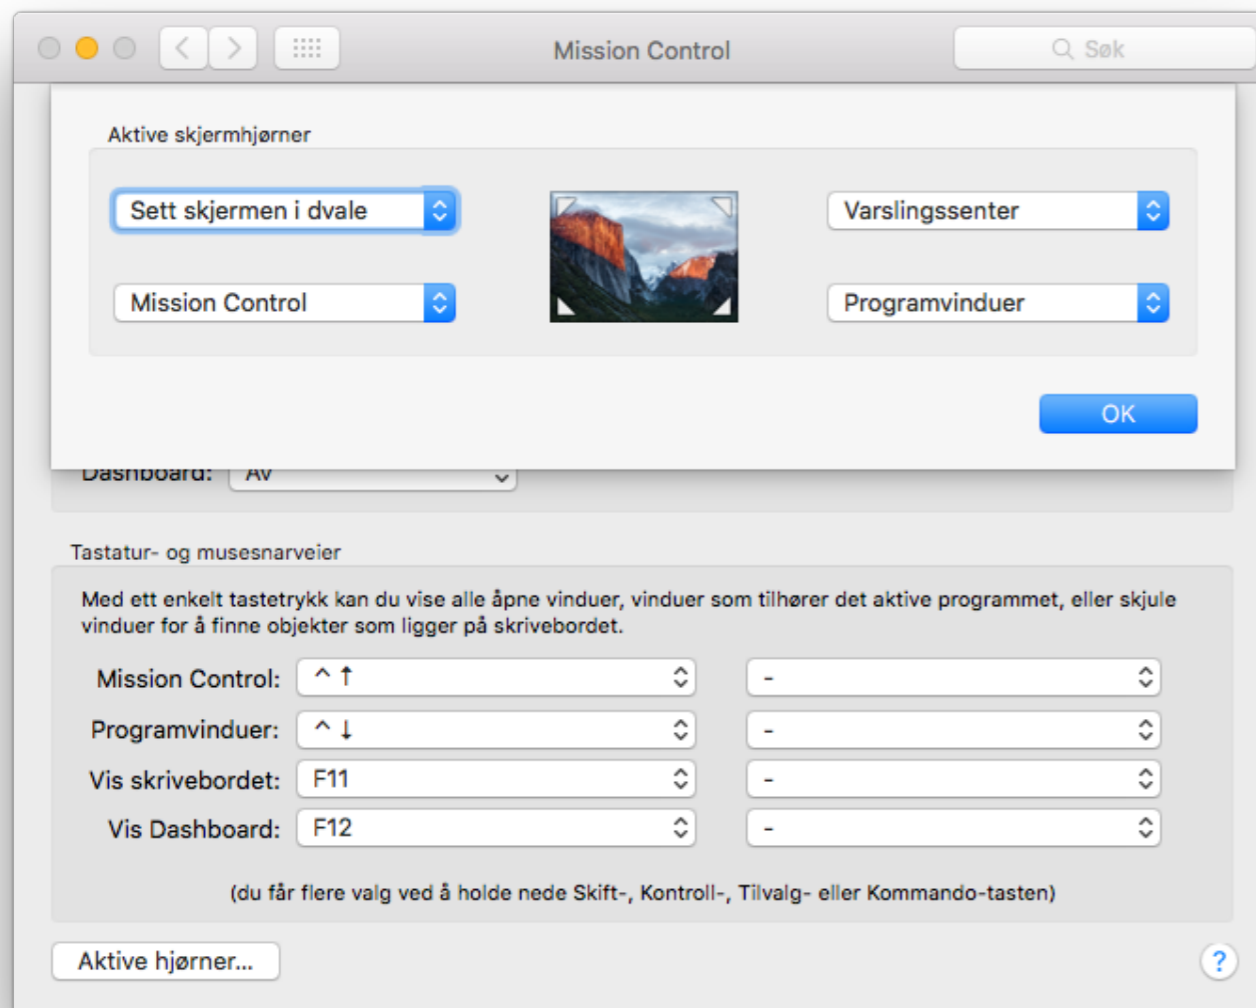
Mission Control

Søk

Aktive skjermhjørner

Sett skjermen i dvale

Varslingssenter

Mission Control

Programvinduer

OK

Dashboard: Av

Tastatur- og musesnarveier

Med ett enkelt tastetrykk kan du vise alle åpne vinduer, vinduer som tilhører det aktive programmet, eller skjule vinduer for å finne objekter som ligger på skrivebordet.

Mission Control: ^ ↑ -

Programvinduer: ^ ↓ -

Vis skrivebordet: F11 -

Vis Dashboard: F12 -

(du får flere valg ved å holde nede Skift-, Kontroll-, Tilvalg- eller Kommando-tasten)

Aktive hjørner...

?